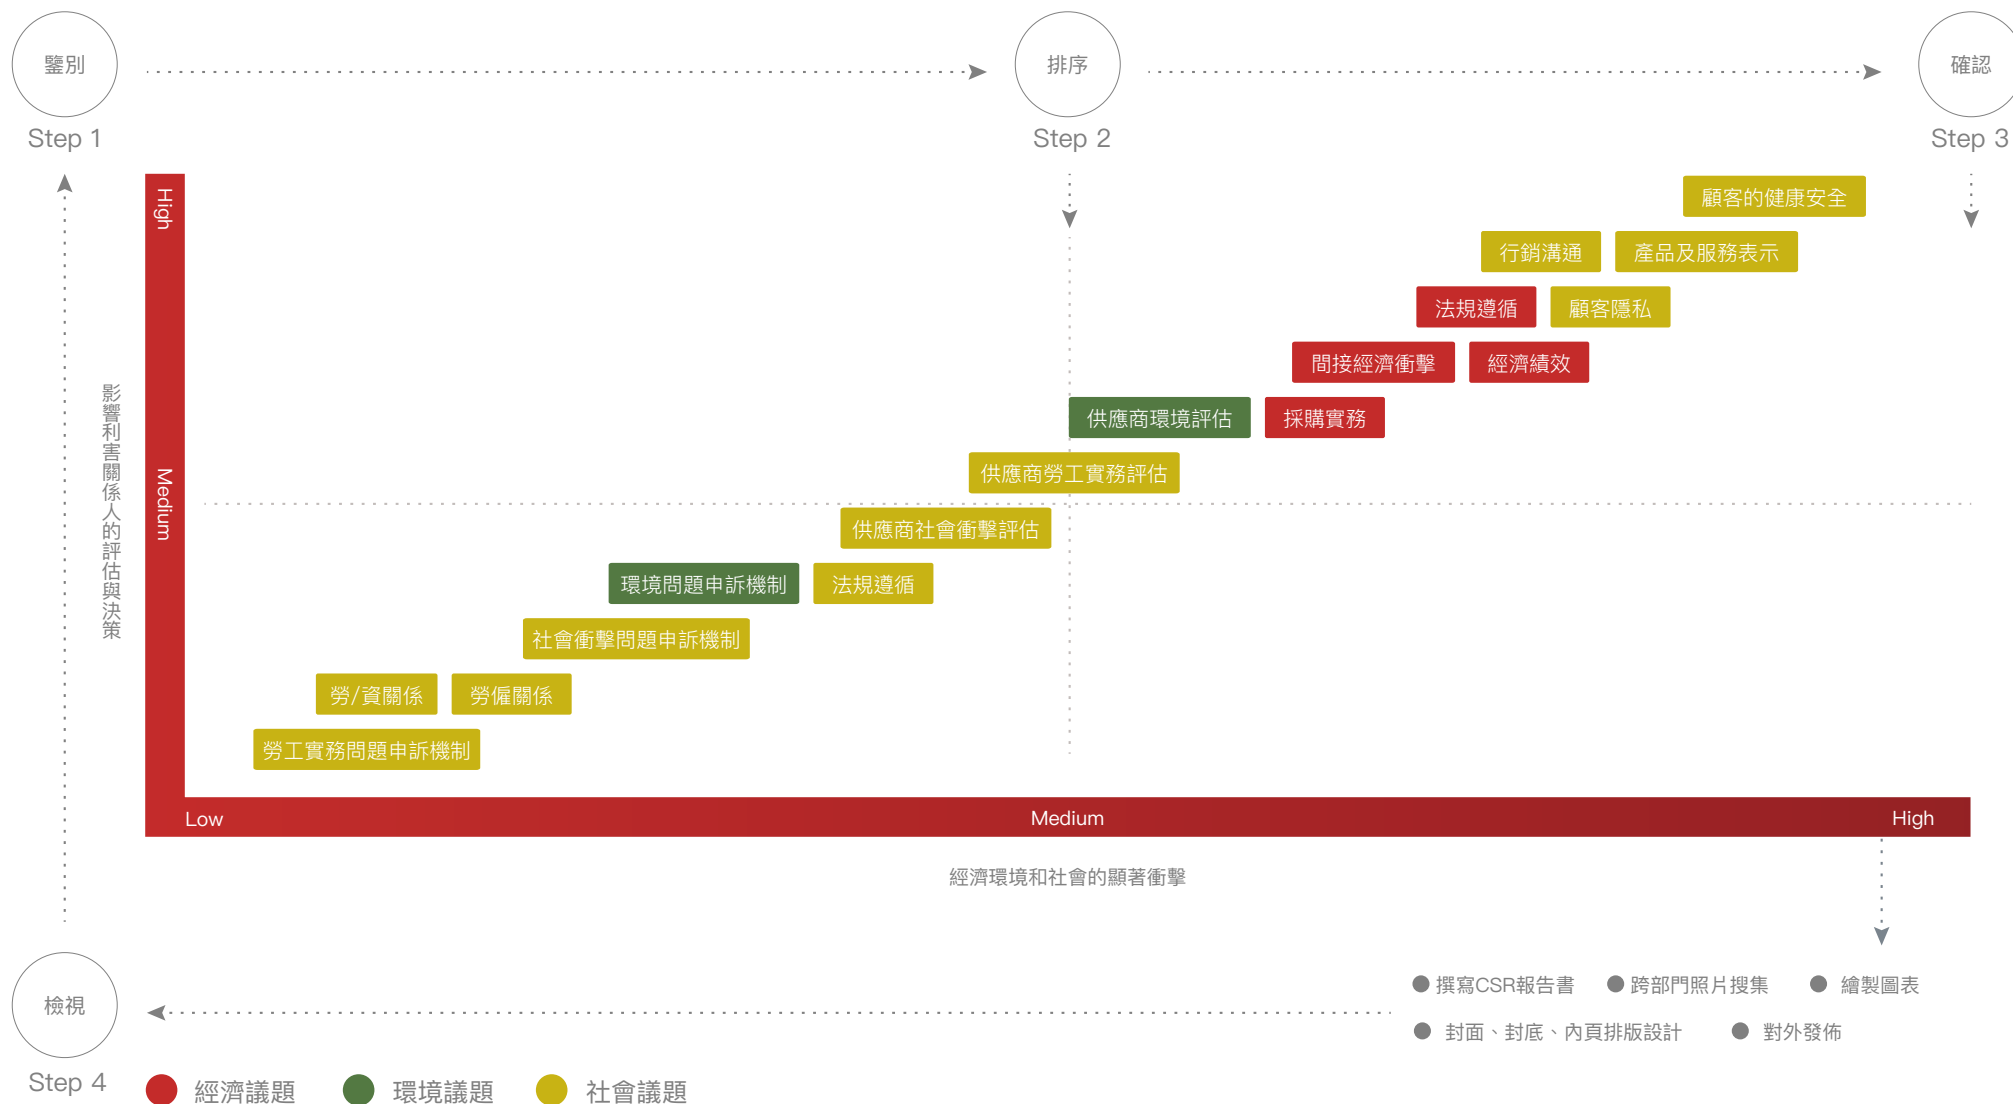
鑒別
Step 1

排序
Step 2

確認
Step 3

影響利害關係人的評估與決策

High
Medium

顧客的健康安全
行銷溝通
產品及服務表示
法規遵循
顧客隱私
間接經濟衝擊
經濟績效
供應商環境評估
採購實務
供應商勞工實務評估
供應商社會衝擊評估
環境問題申訴機制
法規遵循
社會衝擊問題申訴機制
勞/資關係
勞僱關係
勞工實務問題申訴機制

Low
Medium
High

經濟環境和社會的顯著衝擊

撰寫CSR報告書
跨部門照片搜集
繪製圖表
封面、封底、內頁排版設計
對外發佈

檢視
Step 4

經濟議題
環境議題
社會議題